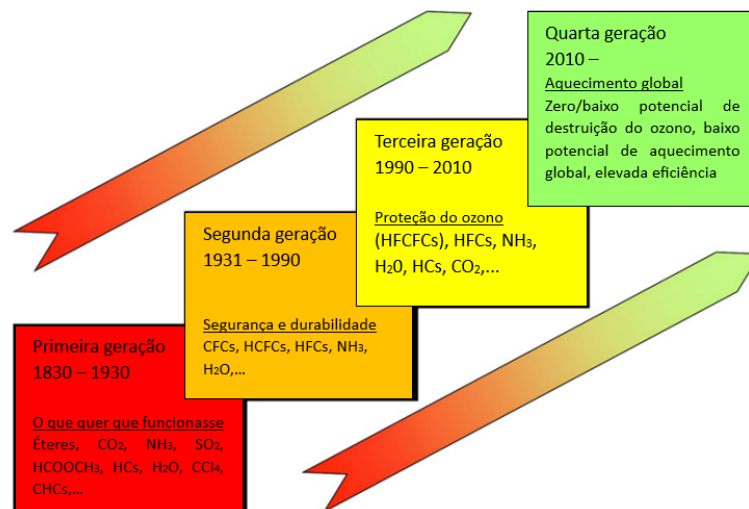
Primeira geração
1830 – 1930

O que quer que funcionasse
Éteres, $CO_2$, $NH_3$, $SO_2$, $HCOOCH_3$, HCs, $H_2O$, $CCl_4$, CHCs,...

Segunda geração
1931 – 1990

Segurança e durabilidade
CFCs, HCFCs, HFCs, $NH_3$, $H_2O$,...

Terceira geração
1990 – 2010

Proteção do ozono
(HFCFCs), HFCs, $NH_3$, $H_20$, HCs, $CO_2$,...

Quarta geração
2010 –

Aquecimento global
Zero/baixo potencial de destruição do ozono, baixo potencial de aquecimento global, elevada eficiência